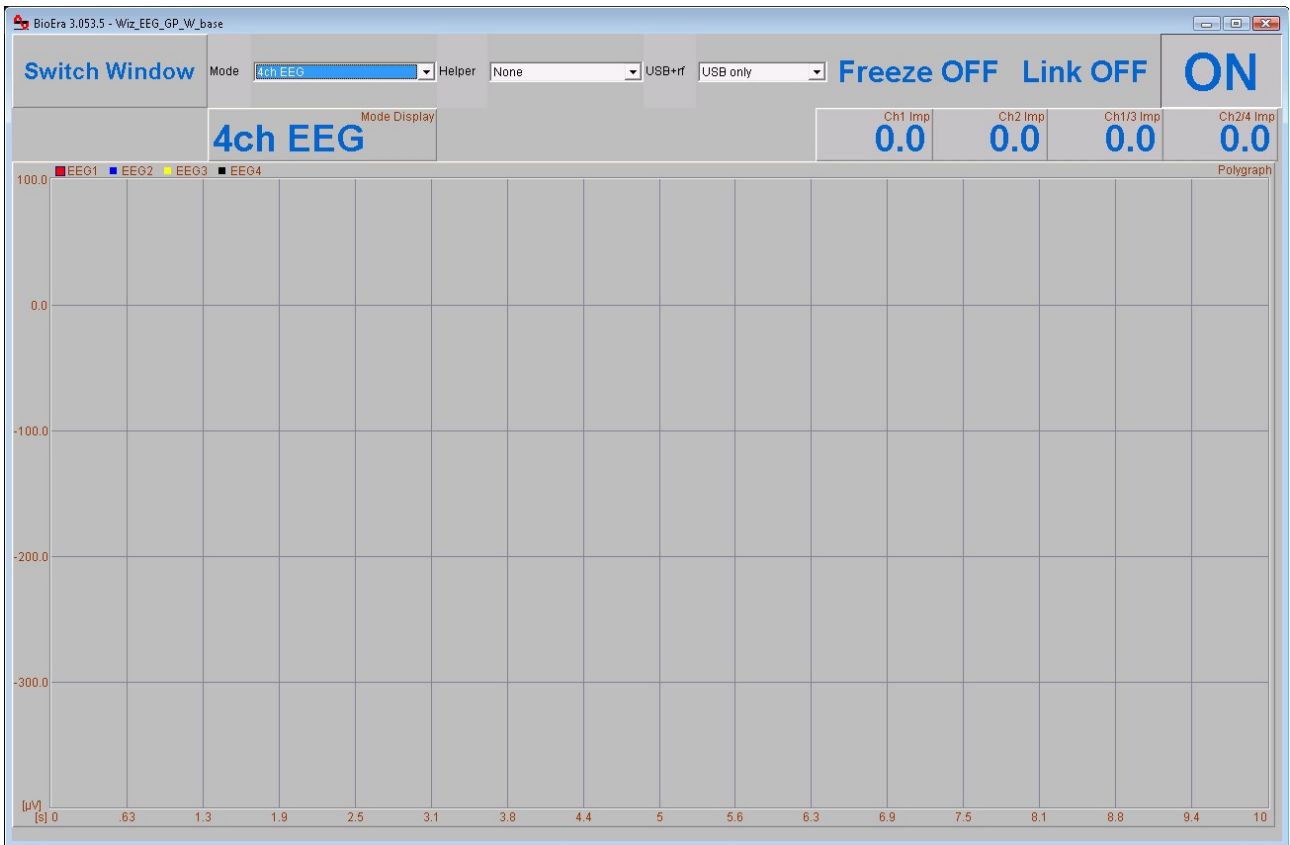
BioEra 3.053.5 - Wiz_EEG_GP_W_base

Switch Window Mode 4ch EEG Helper None USB+rf USB only Freeze OFF Link OFF ON

Mode Display
4ch EEG

Ch1 Imp 0.0
Ch2 Imp 0.0
Ch1/3 Imp 0.0
Ch2/4 Imp 0.0

EEG1 EEG2 EEG3 EEG4
Polygraph

100.0
0.0
-100.0
-200.0
-300.0
[µV]
[s] 0 .63 1.3 1.9 2.5 3.1 3.8 4.4 5 5.6 6.3 6.9 7.5 8.1 8.8 9.4 10